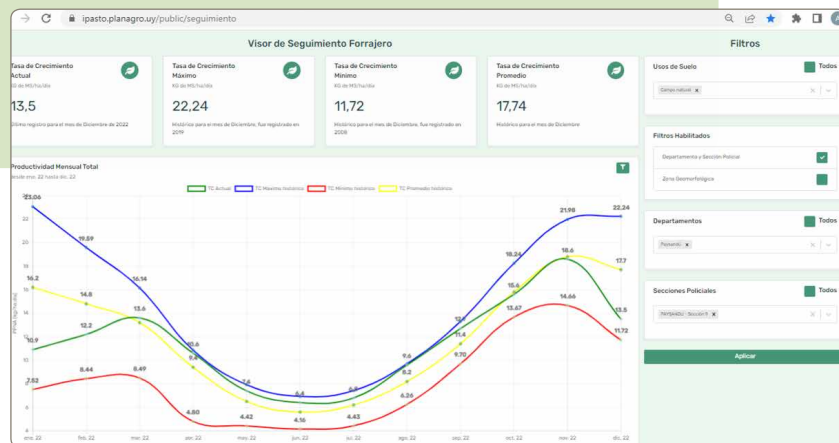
ipasto.planagro.uy/public/seguimiento

Visor de Seguimiento Forrajero

Filtros

Tasa de Crecimiento Actual
KG de MS/ha/día
13,5
Último registro para el mes de Diciembre de 2022

Tasa de Crecimiento Máximo
KG de MS/ha/día
22,24
Histórico para el mes de Diciembre, fue registrado en 2019

Tasa de Crecimiento Mínimo
KG de MS/ha/día
11,72
Histórico para el mes de Diciembre, fue registrado en 2008

Tasa de Crecimiento Promedio
KG de MS/ha/día
17,74
Histórico para el mes de Diciembre

Productividad Mensual Total
Desde ene. 22 hasta dic. 22

TC Actual
TC Maximo historico
TC Minimo historico
TC Promedio historico

23.06
19.59
16.14
16.2
14.8
13.6
12.2
10.9
10.6
9.4
7.52
8.44
8.49
4.80
7.6
4.42
6.4
4.16
6.9
4.43
9.6
8.2
6.26
12
11.4
9.70
18.24
15.6
13.67
21.98
18.6
14.66
22.24
17.7
13.5
11.72

24
22
20
18
16
14
12
10
8
6
4

ene. 22
feb. 22
mar. 22
abr. 22
may. 22
jun. 22
jul. 22
ago. 22
sep. 22
oct. 22
nov. 22
dic. 22

Usos de Suelo
Todos
Campo natural

Filtros Habilitados
Departamento y Sección Policial
Zona Geomorfológica

Departamentos
Todos
Paysandú

Secciones Policiales
Todos
PAYSANDU - Sección 9

Aplicar